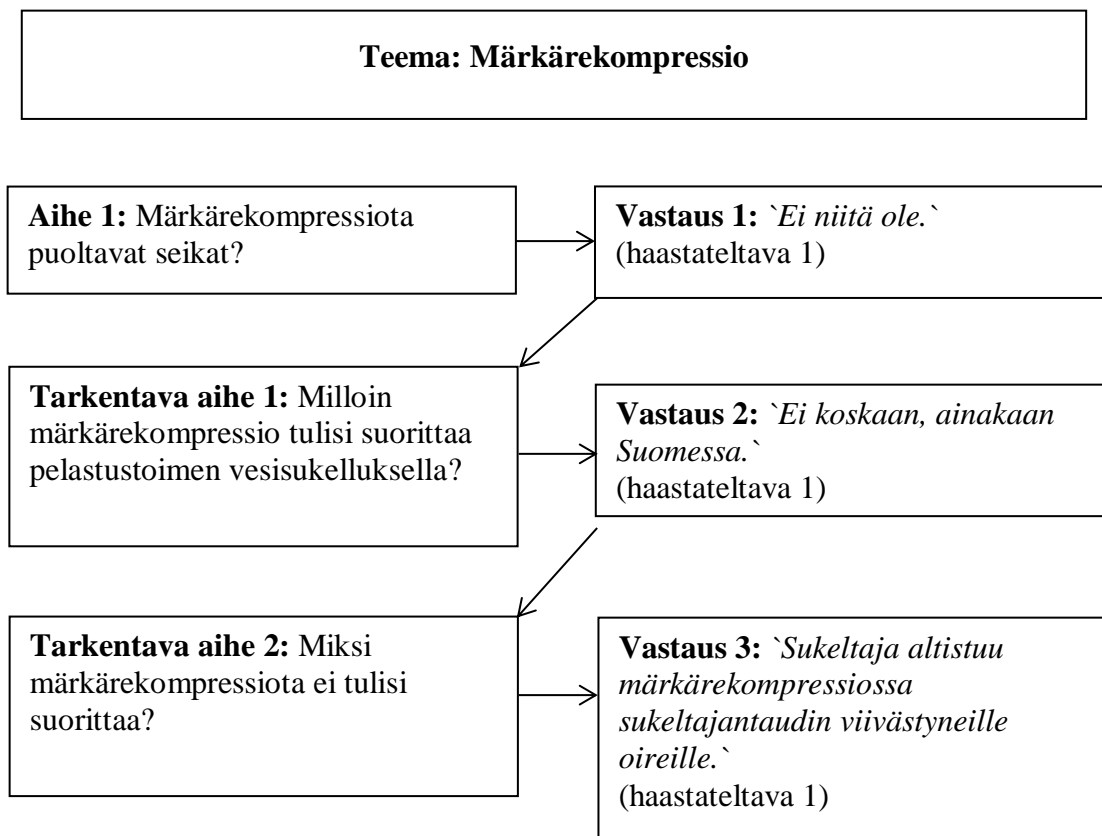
**Teema: Märkärekompressio**

**Aihe 1:** Märkärekompressiota puoltavat seikat?

**Vastaus 1:** `*Ei niitä ole.*` (haastateltava 1)

**Tarkentava aihe 1:** Milloin märkärekompressio tulisi suorittaa pelastustoimen vesisukelluksella?

**Vastaus 2:** `*Ei koskaan, ainakaan Suomessa.*` (haastateltava 1)

**Tarkentava aihe 2:** Miksi märkärekompressiota ei tulisi suorittaa?

**Vastaus 3:** `*Sukeltaja altistuu märkärekompressiossa sukeltajantaudin viivästyneille oireille.*` (haastateltava 1)